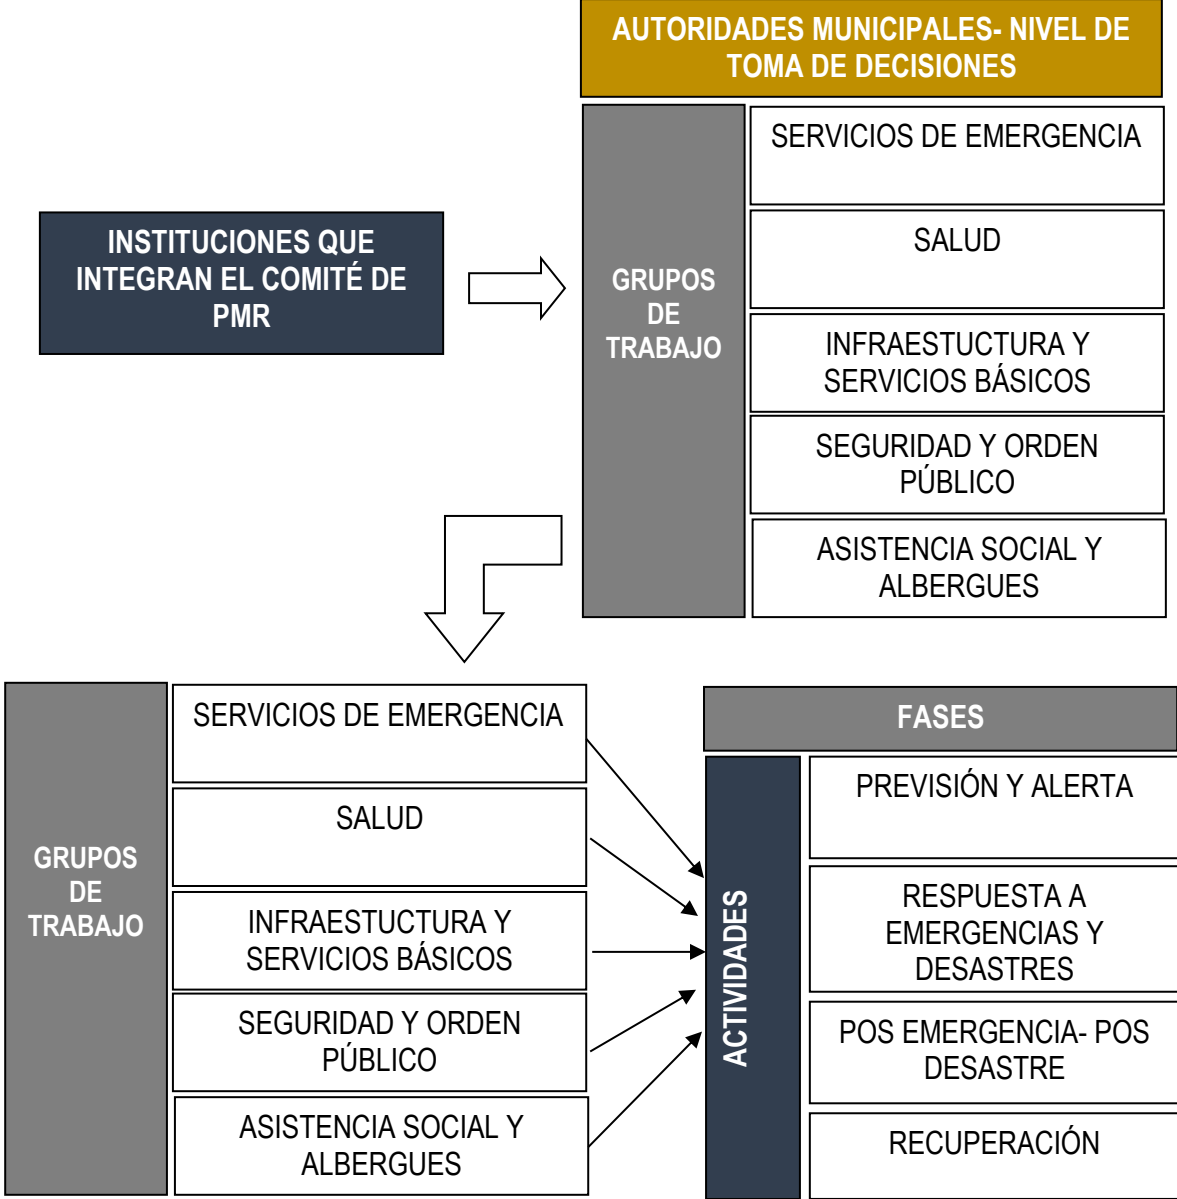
AUTORIDADES MUNICIPALES- NIVEL DE TOMA DE DECISIONES

INSTITUCIONES QUE INTEGRAN EL COMITÉ DE PMR

GRUPOS DE TRABAJO

SERVICIOS DE EMERGENCIA

SALUD

INFRAESTUCTURA Y SERVICIOS BÁSICOS

SEGURIDAD Y ORDEN PÚBLICO

ASISTENCIA SOCIAL Y ALBERGUES

GRUPOS DE TRABAJO

SERVICIOS DE EMERGENCIA

SALUD

INFRAESTUCTURA Y SERVICIOS BÁSICOS

SEGURIDAD Y ORDEN PÚBLICO

ASISTENCIA SOCIAL Y ALBERGUES

FASES

ACTIVIDADES

PREVISIÓN Y ALERTA

RESPUESTA A EMERGENCIAS Y DESASTRES

POS EMERGENCIA- POS DESASTRE

RECUPERACIÓN